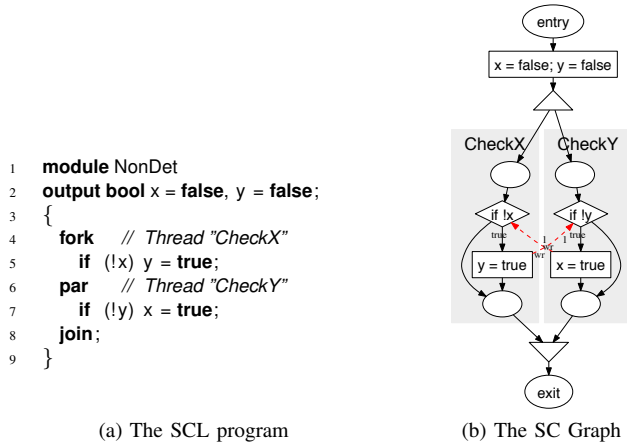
1 **module** NonDet
2 **output bool** x = **false**, y = **false**;
3 {
4 **fork** // *Thread "CheckX"*
5 **if** (!x) y = **true**;
6 **par** // *Thread "CheckY"*
7 **if** (!y) x = **true**;
8 **join**;
9 }

(a) The SCL program

entry

x = false; y = false

CheckX

CheckY

if !x

if !y

true

true

i

i

wr

wr

y = true

x = true

exit

(b) The SC Graph